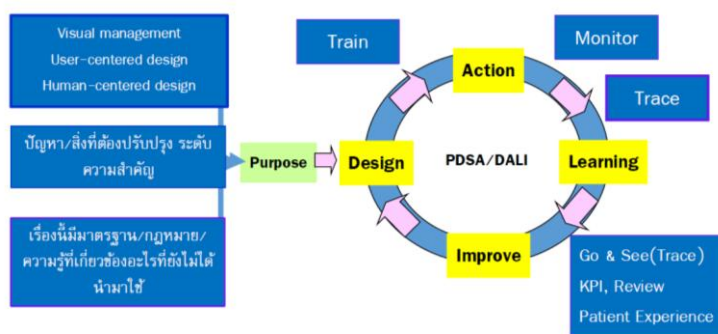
Visual management
User-centered design
Human-centered design

ปัญหา/สิ่งที่ต้องปรับปรุง ระดับความสำคัญ

เรื่องนี้มีมาตรฐาน/กฎหมาย/ความรู้ที่เกี่ยวข้องอะไรที่ยังไม่ได้นำมาใช้

Purpose

Train

Action

Monitor

Trace

Design

PDSA/DALI

Learning

Improve

Go & See(Trace)
KPI, Review
Patient Experience